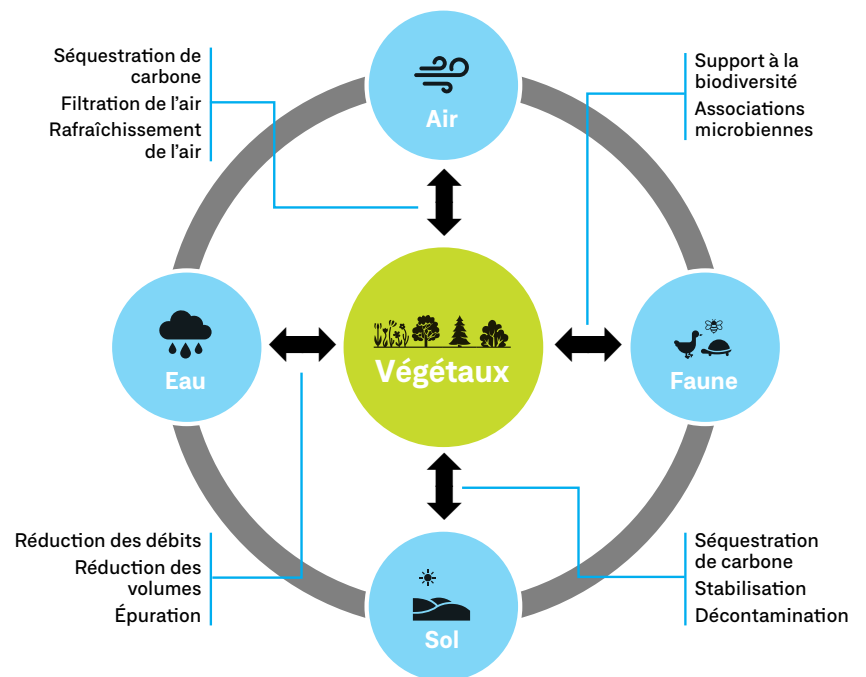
Séquestration de carbone
Filtration de l'air
Rafraîchissement de l'air

Air

Support à la biodiversité
Associations microbiennes

Eau

Végétaux

Faune

Réduction des débits
Réduction des volumes
Épuration

Sol

Séquestration de carbone
Stabilisation
Décontamination